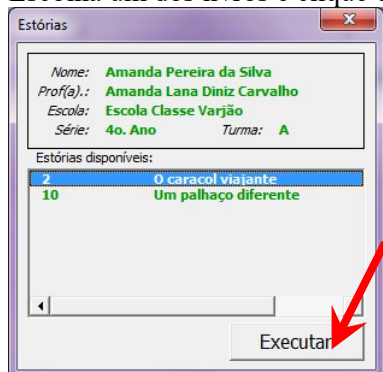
Escolha um dos livros e clique

Estórias

Nome: Amanda Pereira da Silva
Prof(a).: Amanda Lana Diniz Carvalho
Escola: Escola Classe Varjão
Série: 4o. Ano Turma: A

Estórias disponíveis:
2 O caracol viajante
10 Um palhaço diferente

Executar